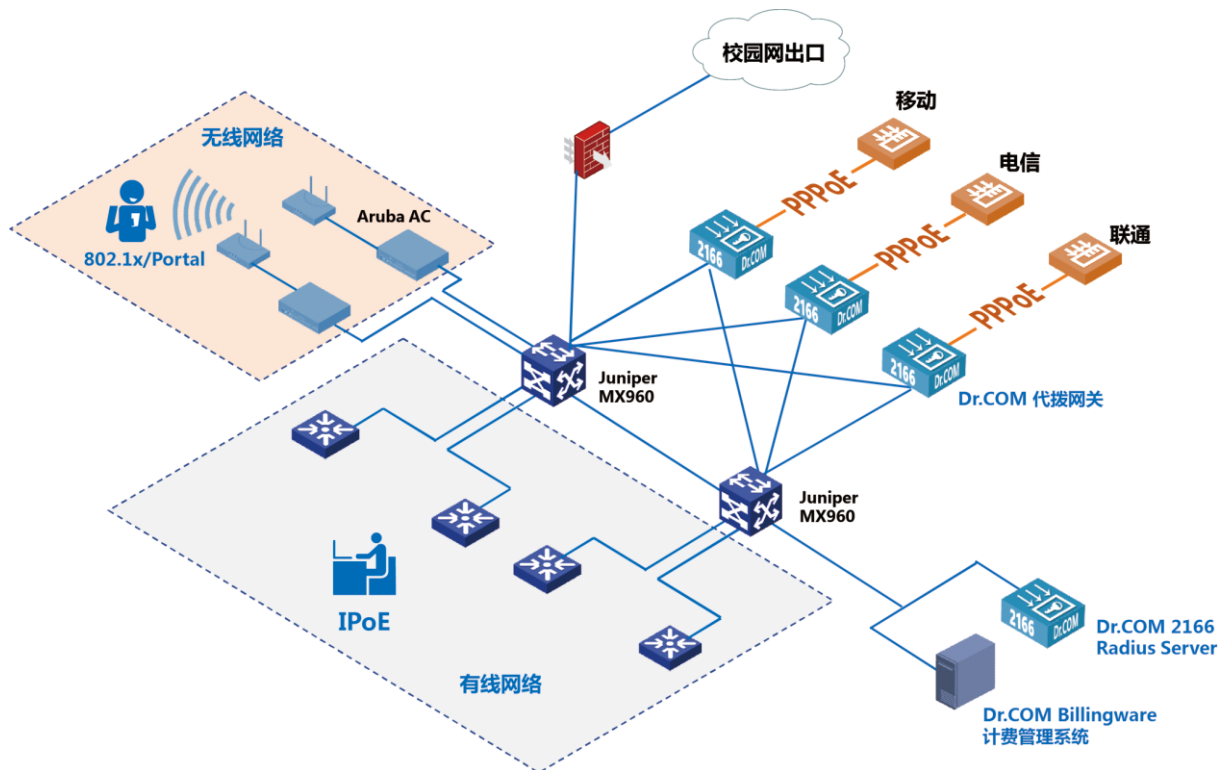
校园网出口

移动

电信

联通

无线网络

Aruba AC

802.1x/Portal

PPPoE

PPPoE

PPPoE

2166 Dr.COM

2166 Dr.COM

2166 Dr.COM

Juniper MX960

Dr.COM 代拨网关

Juniper MX960

IPoE

有线网络

2166 Dr.COM

Dr.COM 2166 Radius Server

Dr.COM Billingware 计费管理系统